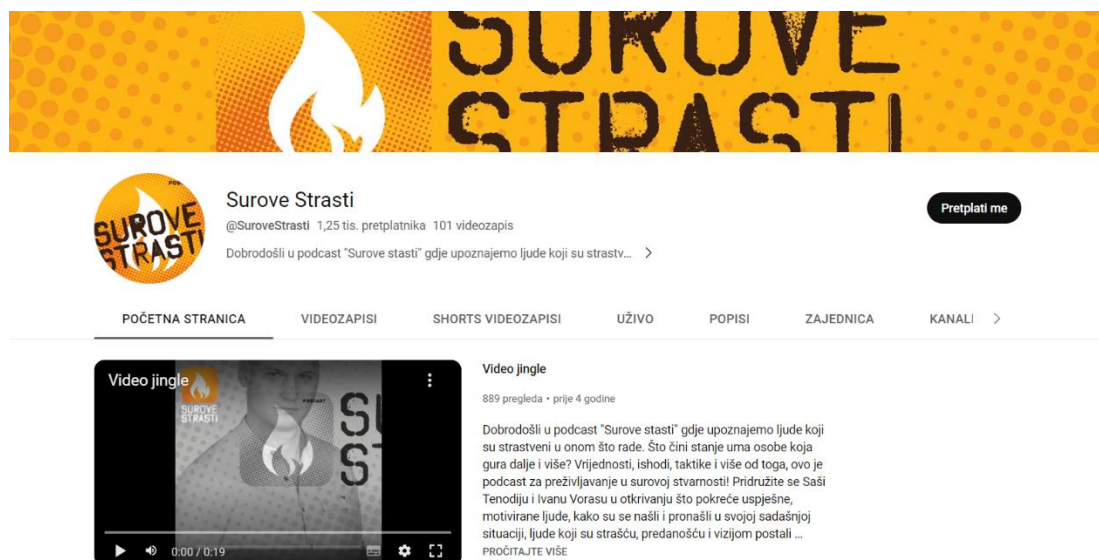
SUROVE STRASTI

SUROVE STRASTI

Surove Strasti
@SuroveStrasti 1,25 tis. pretplatnika 101 videozapis
Dobrodošli u podcast "Surove stasti" gdje upoznajemo ljude koji su strastv... >

Pretplati me

POČETNA STRANICA VIDEOZAPISI SHORTS VIDEOZAPISI UŽIVO POPISI ZAJEDNICA KANALI >

Video jingle
SUROVE STRASTI
PODCAST
SU
S
0:00 / 0:19

Video jingle
889 pregleda • prije 4 godine

Dobrodošli u podcast "Surove stasti" gdje upoznajemo ljude koji su strastveni u onom što rade. Što čini stanje uma osobe koja gura dalje i više? Vrijednosti, ishodi, taktike i više od toga, ovo je podcast za preživljavanje u surovoj stvarnosti! Pridružite se Saši Tenodiju i Ivanu Vorasu u otkrivanju što pokreće uspješne, motivirane ljude, kako su se našli i pronašli u svojoj sadašnjoj situaciji, ljude koji su strašću, predanošću i vizijom postali ...
PROČITAJTE VIŠE